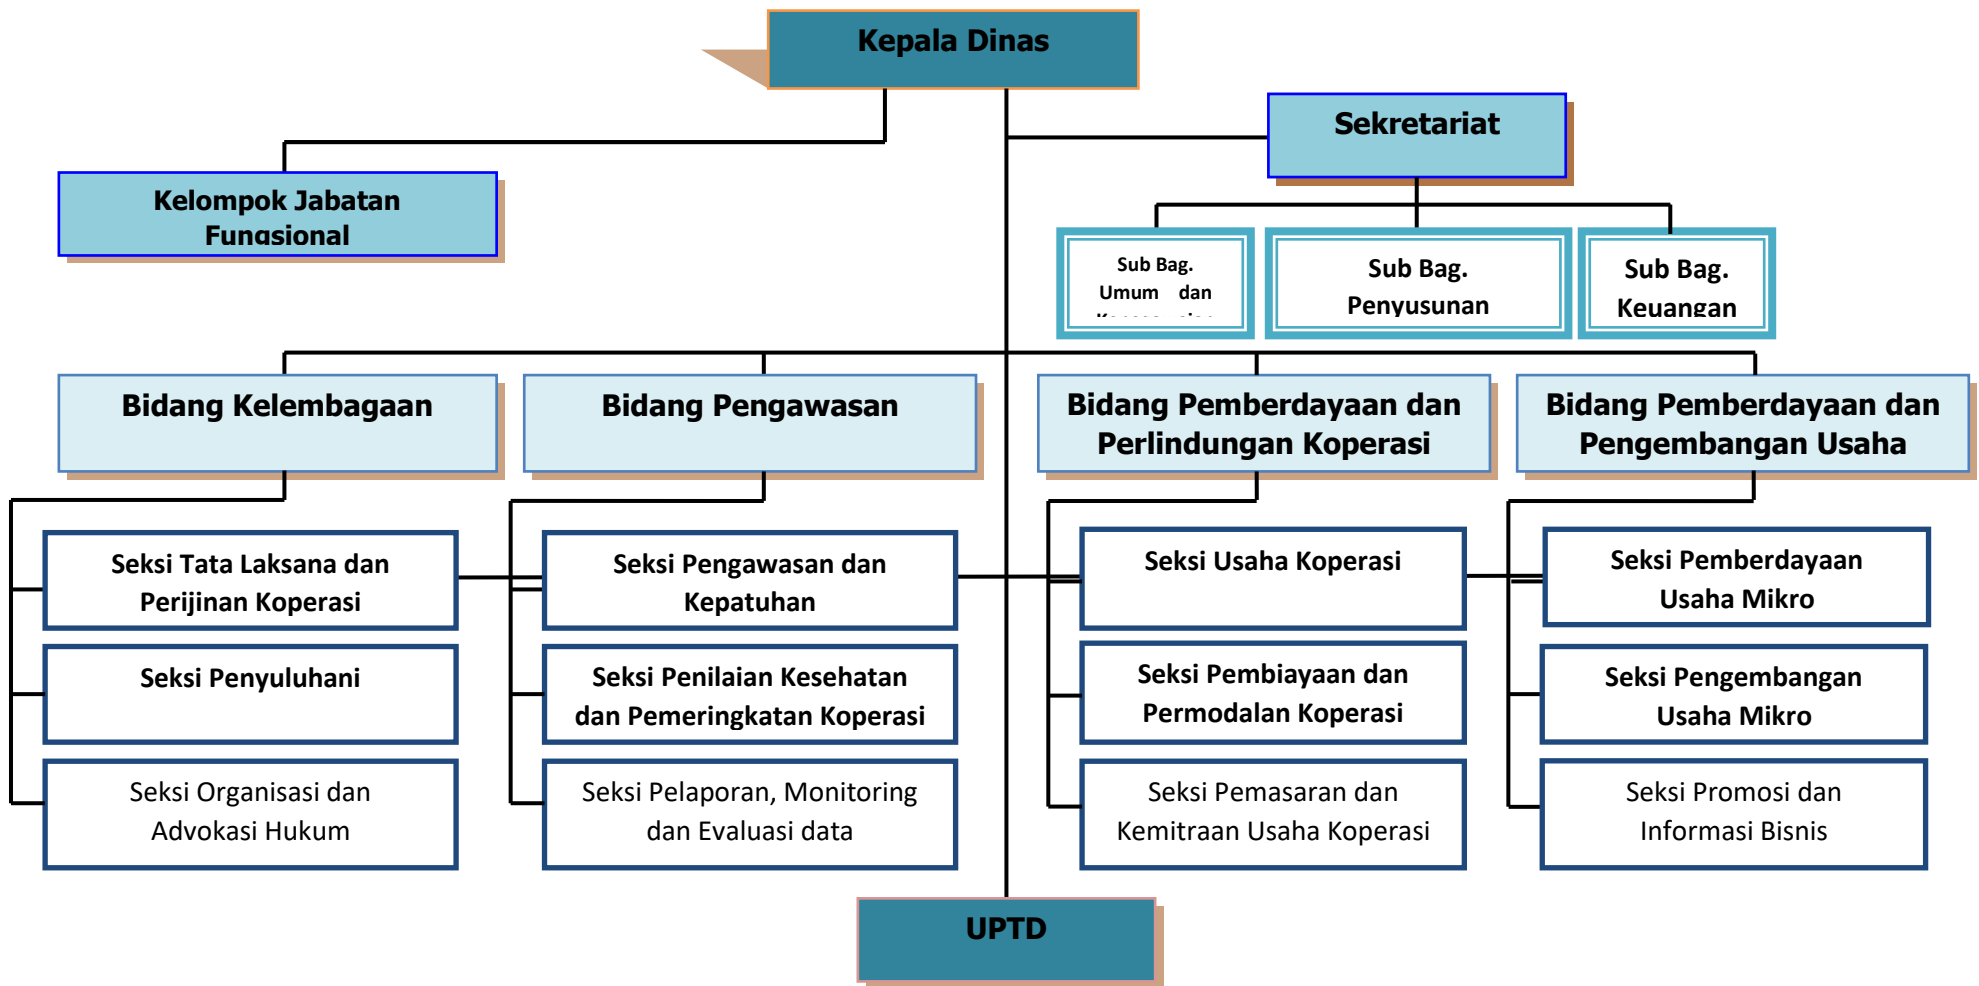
Kepala Dinas

Kelompok Jabatan Fungsional

Sekretariat

Sub Bag. Umum dan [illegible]

Sub Bag. Penyusunan

Sub Bag. Keuangan

Bidang Kelembagaan

Bidang Pengawasan

Bidang Pemberdayaan dan Perlindungan Koperasi

Bidang Pemberdayaan dan Pengembangan Usaha

Seksi Tata Laksana dan Perijinan Koperasi

Seksi Penyuluhani

Seksi Organisasi dan Advokasi Hukum

Seksi Pengawasan dan Kepatuhan

Seksi Penilaian Kesehatan dan Pemeringkatan Koperasi

Seksi Pelaporan, Monitoring dan Evaluasi data

Seksi Usaha Koperasi

Seksi Pembiayaan dan Permodalan Koperasi

Seksi Pemasaran dan Kemitraan Usaha Koperasi

Seksi Pemberdayaan Usaha Mikro

Seksi Pengembangan Usaha Mikro

Seksi Promosi dan Informasi Bisnis

UPTD